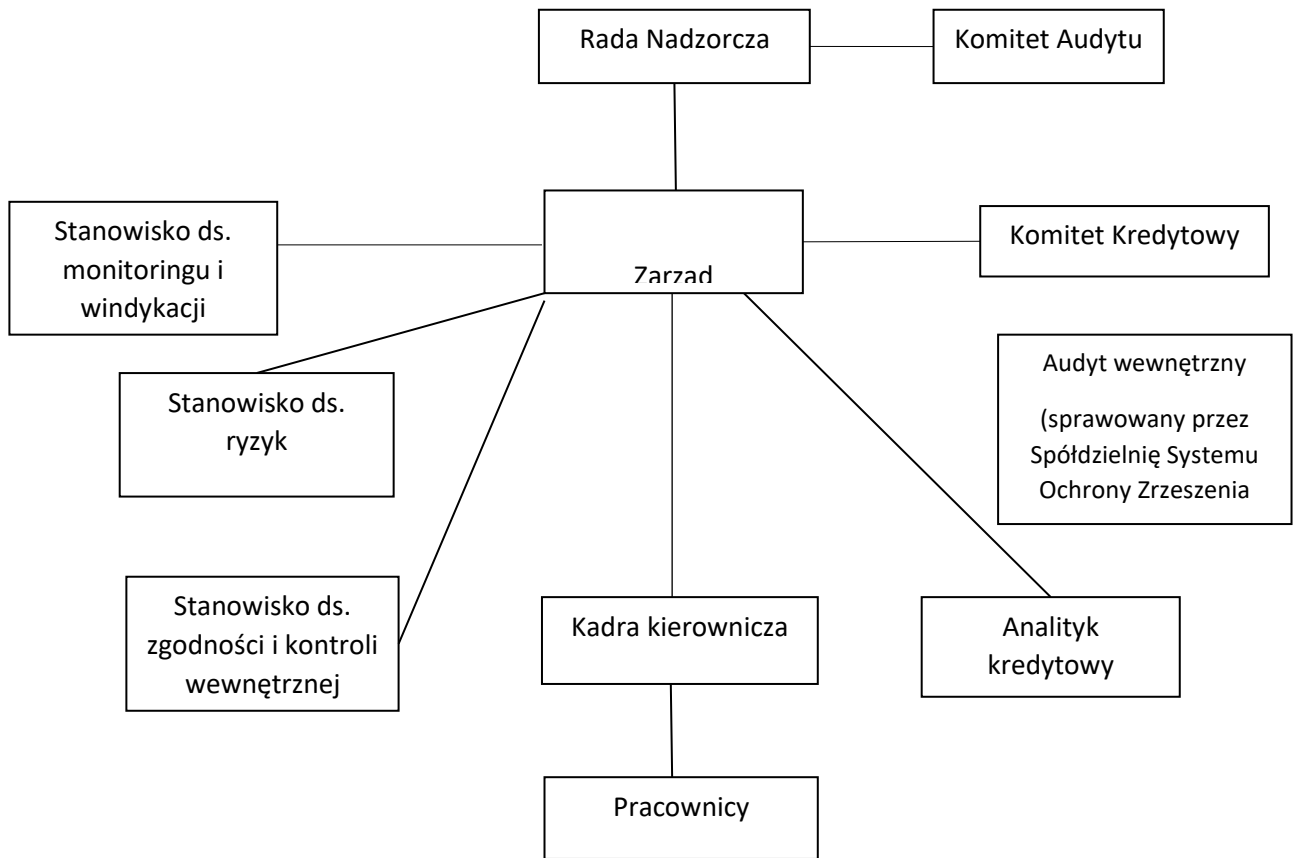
Rada Nadzorcza

Komitet Audytu

Stanowisko ds. monitoringu i windykacji

Zarząd

Komitet Kredytowy

Stanowisko ds. ryzyk

Audyt wewnętrzny

(sprawowany przez Spółdzielnię Systemu Ochrony Zrzeszenia

Stanowisko ds. zgodności i kontroli wewnętrznej

Kadra kierownicza

Analityk kredytowy

Pracownicy